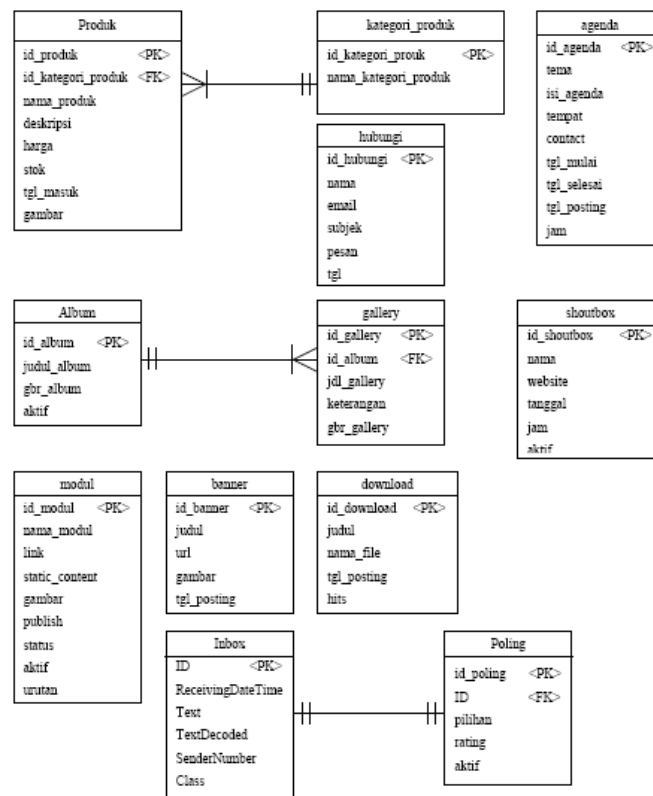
Produk
id_produk <PK>
id_kategori_produk <FK>
nama_produk
deskripsi
harga
stok
tgl_masuk
gambar

kategori_produk
id_kategori_prouk <PK>
nama_kategori_produk

agenda
id_agenda <PK>
tema
isi_agenda
tempat
contact
tgl_mulai
tgl_selesai
tgl_posting
jam

hubungi
id_hubungi <PK>
nama
email
subjek
pesan
tgl

Album
id_album <PK>
judul_album
gbr_album
aktif

gallery
id_gallery <PK>
id_album <FK>
jdl_gallery
keterangan
gbr_gallery

shoutbox
id_shoutbox <PK>
nama
website
tanggal
jam
aktif

modul
id_modul <PK>
nama_modul
link
static_content
gambar
publish
status
aktif
urutan

banner
id_banner <PK>
judul
url
gambar
tgl_posting

download
id_download <PK>
judul
nama_file
tgl_posting
hits

Inbox
ID <PK>
ReceivingDateTime
Text
TextDecoded
SenderNumber
Class

Poling
id_poling <PK>
ID <FK>
pilihan
rating
aktif